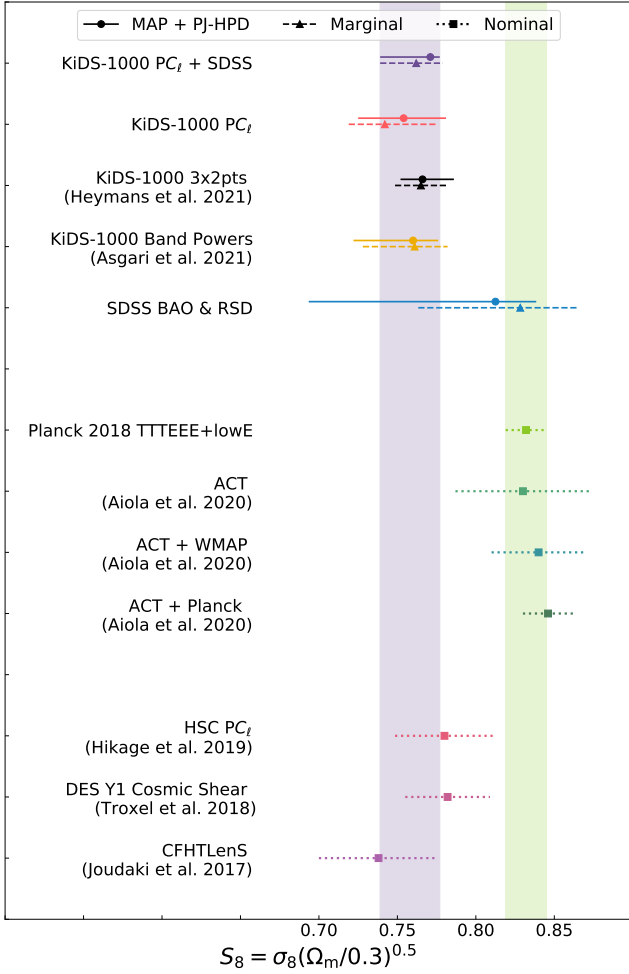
MAP + PJ-HPD
Marginal
Nominal

KiDS-1000 PC$_\ell$ + SDSS

KiDS-1000 PC$_\ell$

KiDS-1000 3x2pts
(Heymans et al. 2021)

KiDS-1000 Band Powers
(Asgari et al. 2021)

SDSS BAO & RSD

Planck 2018 TTTEEE+lowE

ACT
(Aiola et al. 2020)

ACT + WMAP
(Aiola et al. 2020)

ACT + Planck
(Aiola et al. 2020)

HSC PC$_\ell$
(Hikage et al. 2019)

DES Y1 Cosmic Shear
(Troxel et al. 2018)

CFHTLenS
(Joudaki et al. 2017)

0.70 0.75 0.80 0.85

$S_8 = \sigma_8(\Omega_m/0.3)^{0.5}$